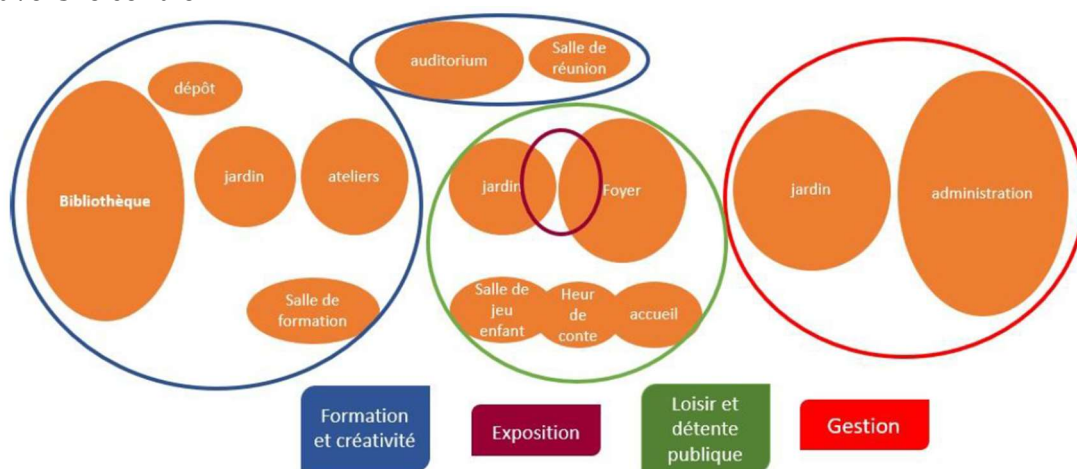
auditorium

Salle de réunion

dépôt

Bibliothèque

jardin

ateliers

Salle de formation

jardin

Foyer

Salle de jeu enfant

Heur de conte

accueil

jardin

administration

Formation et créativité

Exposition

Loisir et détente publique

Gestion